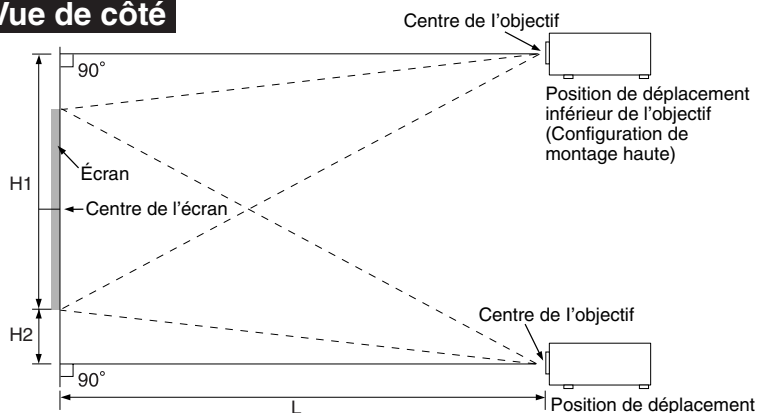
Vue de côté

Centre de l'objectif

90°

Position de déplacement inférieur de l'objectif (Configuration de montage haute)

Écran

H1

Centre de l'écran

H2

Centre de l'objectif

90°

L

Position de déplacement